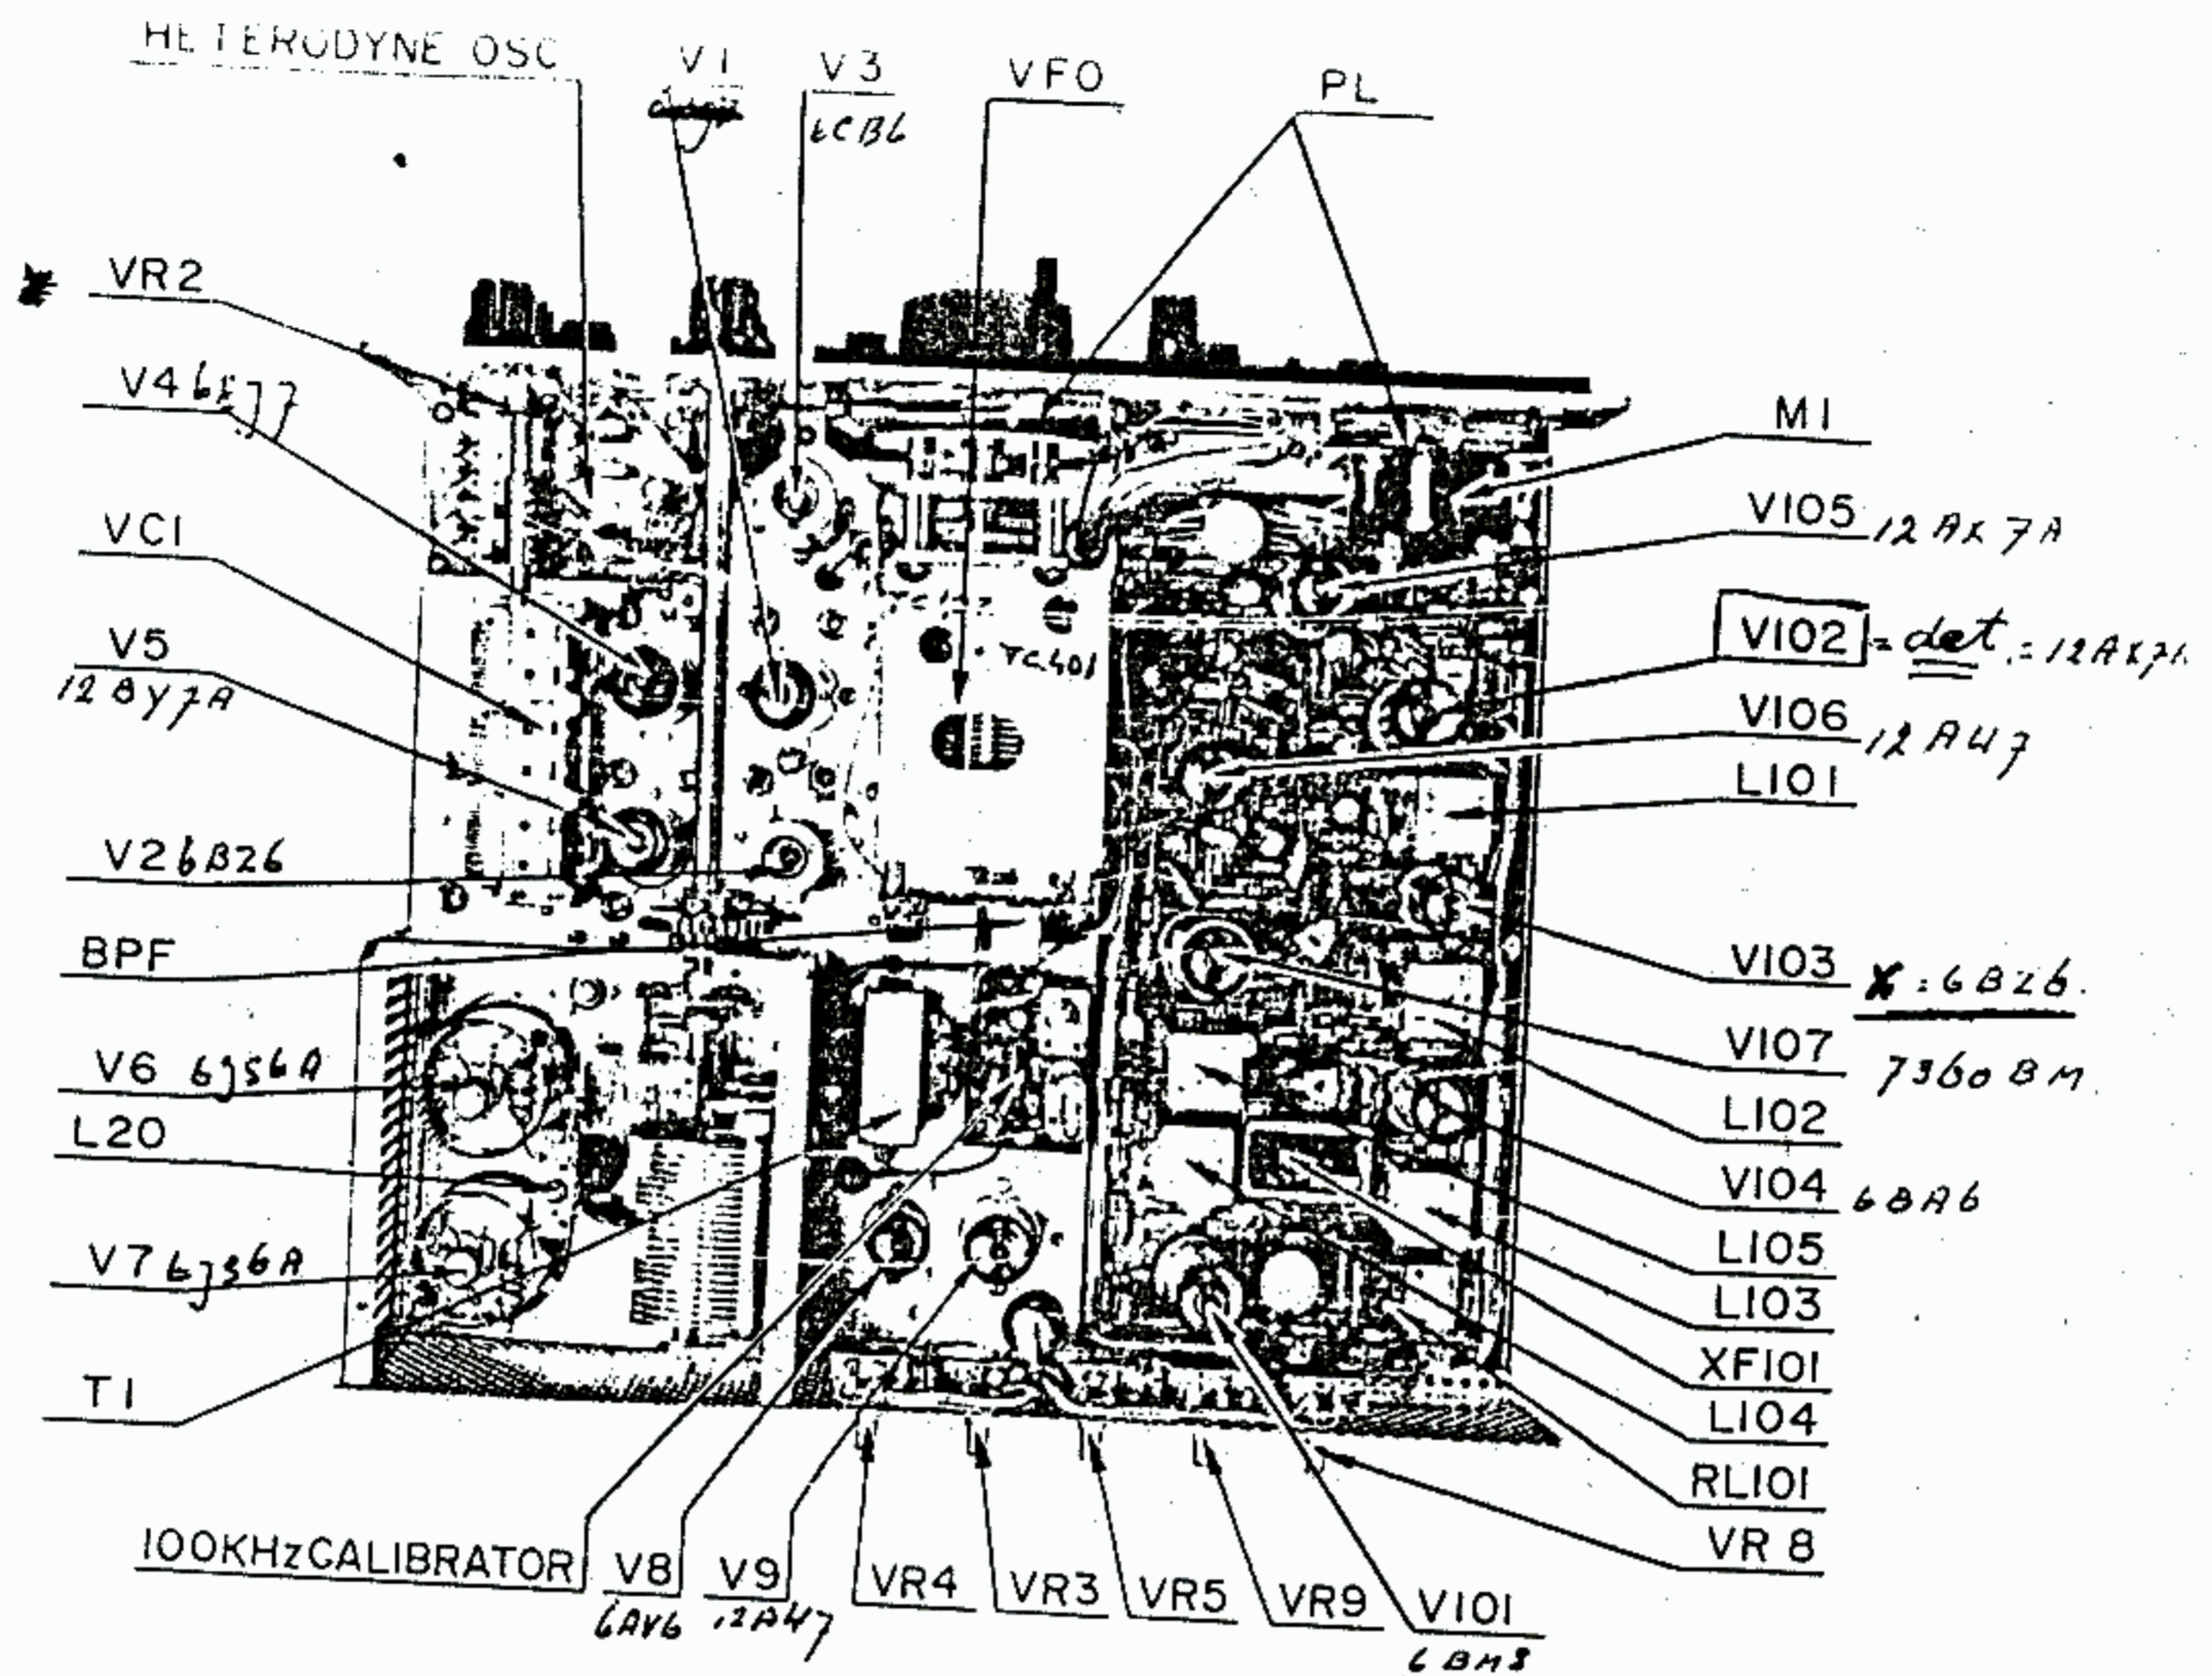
HETERODYNE OSC
V1
V3
6CB6
VFO
PL
VR2
V4 6EJ7
VC1
V5
12BY7A
V2 6BZ6
BPF
V6 6JS6A
L20
V7 6JS6A
T1
M1
V105 12AX7A
V102 = det. = 12AX7A
V106 12AU7
L101
TC401
V103 X: 6BZ6.
V107 7360 BM
L102
V104 6BA6
L105
L103
XF101
L104
RL101
VR 8
100KHz CALIBRATOR
V8
6AV6
V9
12AU7
VR4
VR3
VR5
VR9
V101
6BM8